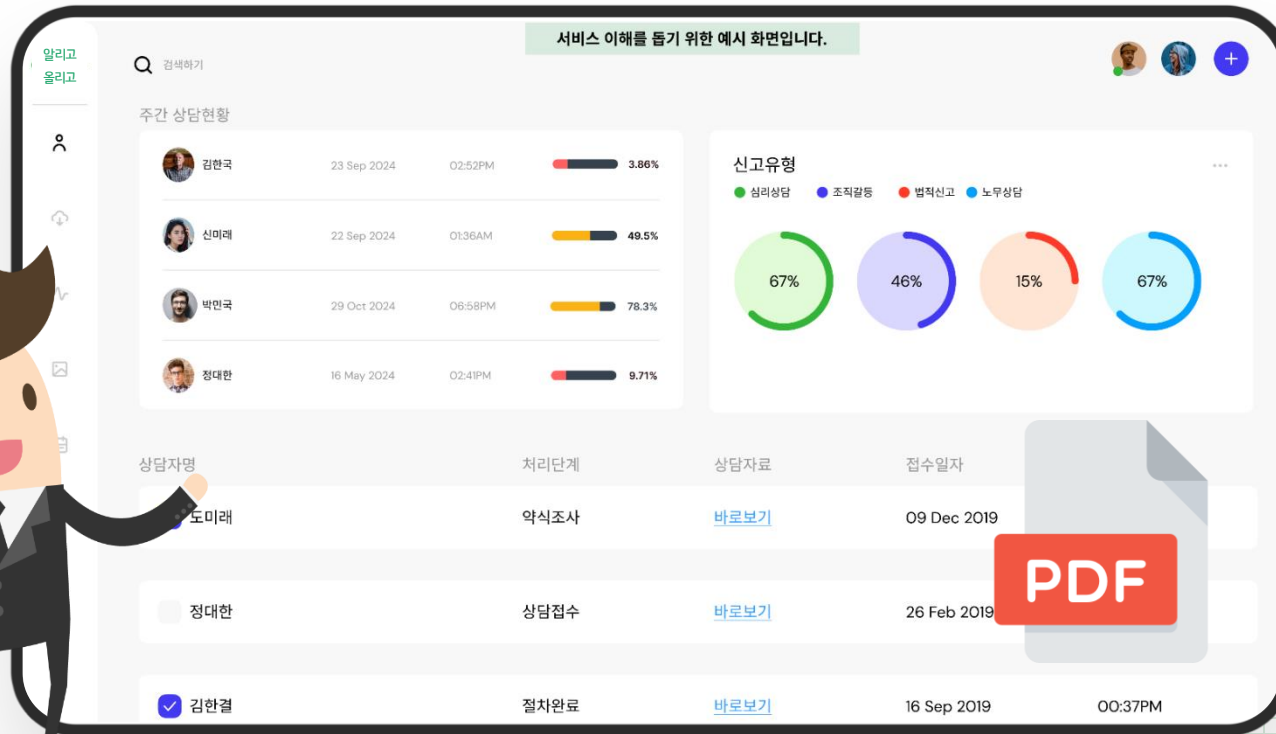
알리고
올리고

서비스 이해를 돕기 위한 예시 화면입니다.

검색하기

주간 상담현황

| 김한국 | 23 Sep 2024 | 02:52PM | 3.86% |
|---|---|---|---|
| 신미래 | 22 Sep 2024 | 01:36AM | 49.5% |
| 박민국 | 29 Oct 2024 | 06:58PM | 78.3% |
| 정대한 | 16 May 2024 | 02:41PM | 9.71% |

신고유형
심리상담 조직갈등 법적신고 노무상담
67% 46% 15% 67%

| 상담자명 | 처리단계 | 상담자료 | 접수일자 | |
|---|---|---|---|---|
| 도미래 | 약식조사 | 바로보기 | 09 Dec 2019 | |
| 정대한 | 상담접수 | 바로보기 | 26 Feb 2019 | |
| 김한결 | 절차완료 | 바로보기 | 16 Sep 2019 | 00:37PM |

PDF